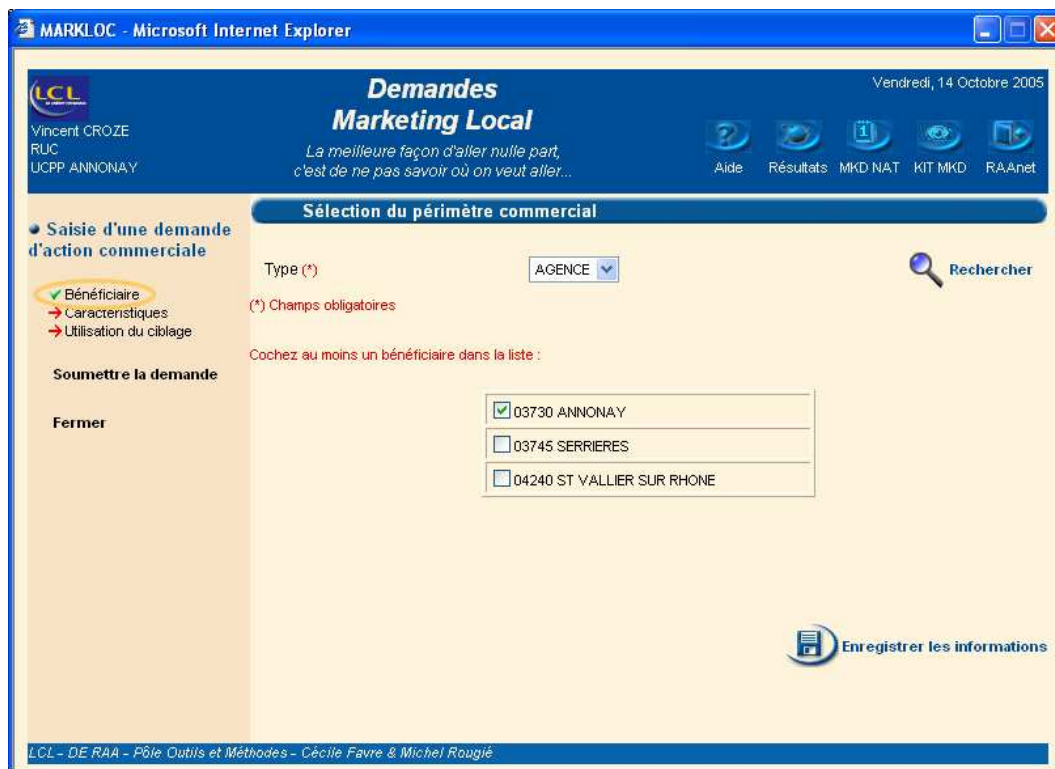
MARKLOC - Microsoft Internet Explorer

LCL
Vincent CROZE
RUC
UCPP ANNONAY

Demandes
Marketing Local
La meilleure façon d'aller nulle part, c'est de ne pas savoir où on veut aller...

Vendredi, 14 Octobre 2005

Aide Résultats MKD NAT KIT MKD RAAnet

Saisie d'une demande d'action commerciale

✔ Bénéficiaire
→ Caractéristiques
→ Utilisation du ciblage

Soumettre la demande

Fermer

Sélection du périmètre commercial

Type (*) AGENCE

Rechercher

(*) Champs obligatoires

Cochez au moins un bénéficiaire dans la liste :

| |
|---|
| ☑ 03730 ANNONAY |
| ☐ 03745 SERRIERES |
| ☐ 04240 ST VALLIER SUR RHONE |

Enregistrer les informations

LCL - DE RAA - Pôle Outils et Méthodes - Cécile Favre & Michel Rougié